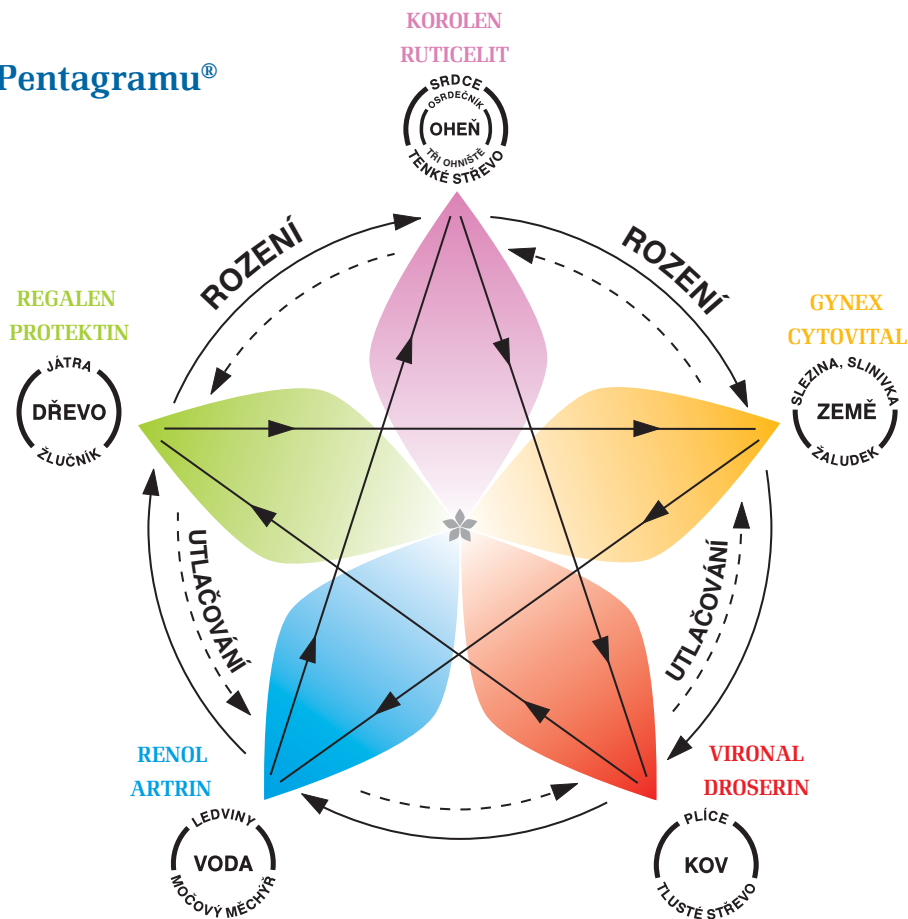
Pentagramu®

KOROLEN
RUTICELIT

SRDCE
OSRDEČNÍK
OHEŇ
TŘI OHNIŠTĚ
TENKÉ STŘEVO

ROZENÍ

ROZENÍ

REGALEN
PROTEKTIN

JÁTRA
DŘEVO
ŽLUČNÍK

GYNEX
CYTOVITAL

SLEZINA, SLINIVKA
ZEMĚ
ŽALUDEK

UTLAČOVÁNÍ

UTLAČOVÁNÍ

RENOL
ARTRIN

LEDVINY
VODA
MOČOVÝ MĚCHÝŘ

VIRONAL
DROSERIN

PLÍCE
KOV
TLUSTÉ STŘEVO